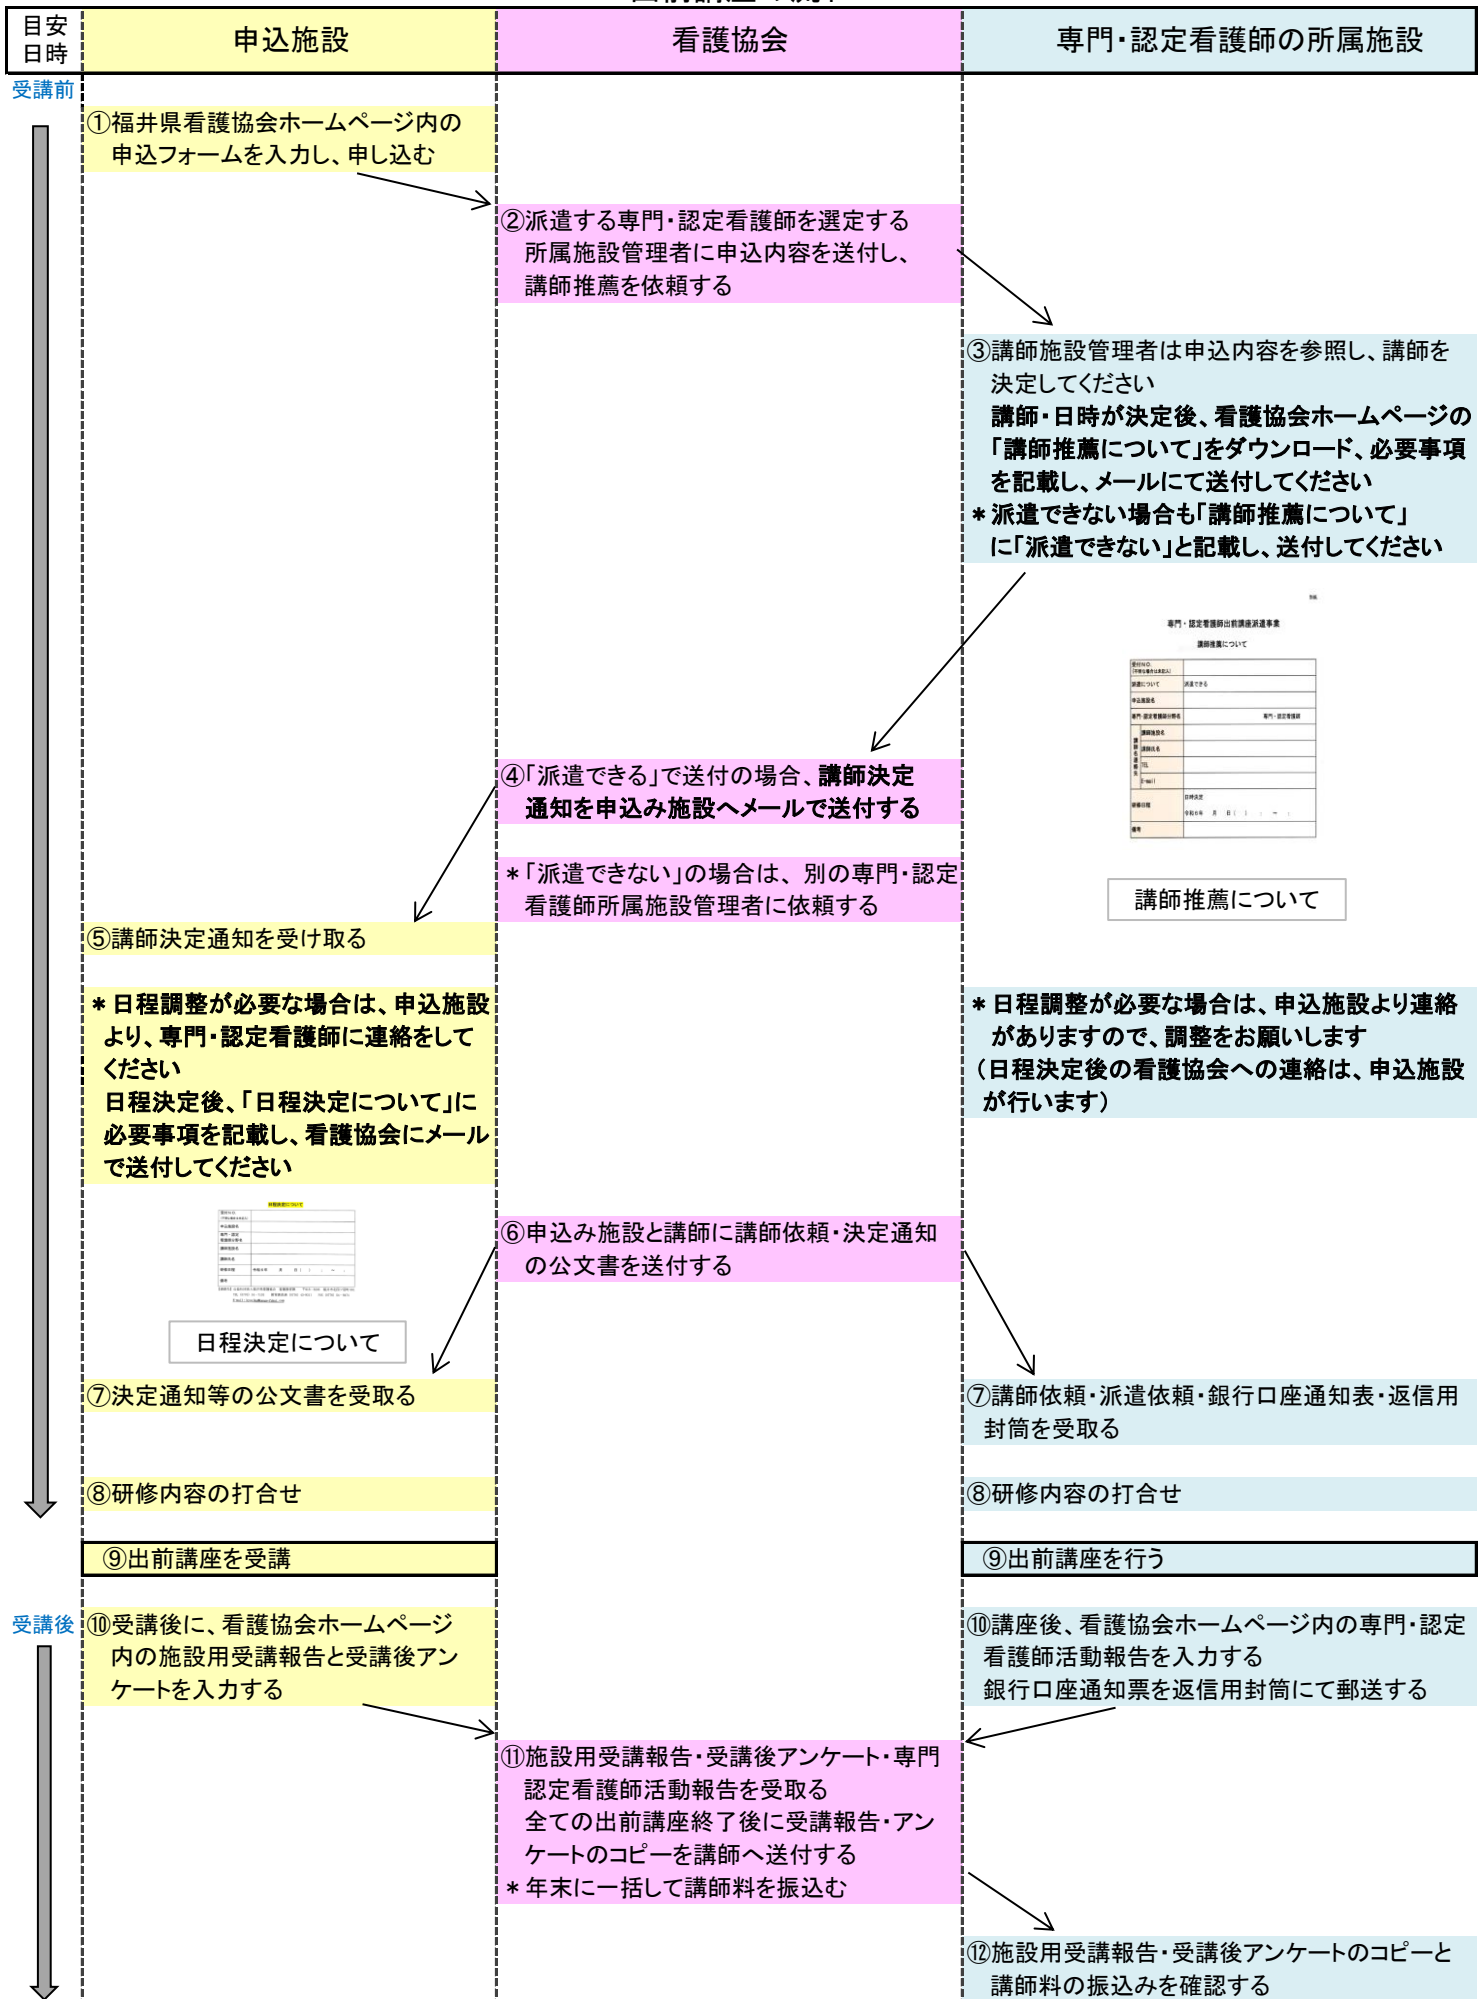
| 目安日時 | 申込施設 | 看護協会 | 専門･認定看護師の所属施設 |
|---|---|---|---|

受講前

①福井県看護協会ホームページ内の申込フォームを入力し、申し込む

②派遣する専門･認定看護師を選定する
所属施設管理者に申込内容を送付し、講師推薦を依頼する

③講師施設管理者は申込内容を参照し、講師を決定してください
講師･日時が決定後、看護協会ホームページの「講師推薦について」をダウンロード、必要事項を記載し、メールにて送付してください
＊派遣できない場合も「講師推薦について」に「派遣できない」と記載し、送付してください

専門・認定看護師出前講座派遣事業
講師推薦について

講師推薦について

④「派遣できる」で送付の場合、講師決定通知を申込み施設へメールで送付する

＊「派遣できない」の場合は、別の専門･認定看護師所属施設管理者に依頼する

⑤講師決定通知を受け取る

＊日程調整が必要な場合は、申込施設より、専門･認定看護師に連絡をしてください
日程決定後、「日程決定について」に必要事項を記載し、看護協会にメールで送付してください

＊日程調整が必要な場合は、申込施設より連絡がありますので、調整をお願いします
（日程決定後の看護協会への連絡は、申込施設が行います）

日程決定について

⑥申込み施設と講師に講師依頼･決定通知の公文書を送付する

⑦決定通知等の公文書を受取る

⑦講師依頼･派遣依頼･銀行口座通知表･返信用封筒を受取る

⑧研修内容の打合せ

⑧研修内容の打合せ

⑨出前講座を受講

⑨出前講座を行う

受講後

⑩受講後に、看護協会ホームページ内の施設用受講報告と受講後アンケートを入力する

⑩講座後、看護協会ホームページ内の専門･認定看護師活動報告を入力する
銀行口座通知票を返信用封筒にて郵送する

⑪施設用受講報告･受講後アンケート･専門認定看護師活動報告を受取る
全ての出前講座終了後に受講報告･アンケートのコピーを講師へ送付する
＊年末に一括して講師料を振込む

⑫施設用受講報告･受講後アンケートのコピーと講師料の振込みを確認する